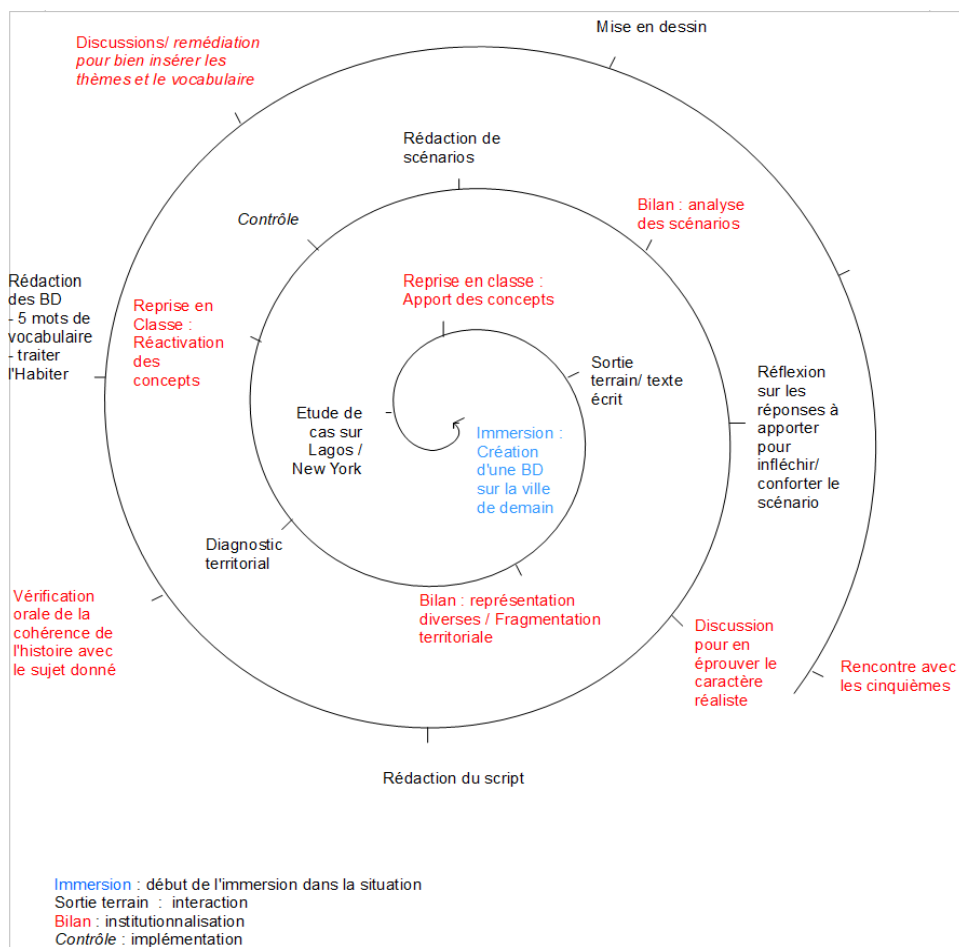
Immersion : Création d'une BD sur la ville de demain

Reprise en classe : Apport des concepts

Sortie terrain/ texte écrit

Etude de cas sur Lagos / New York

Bilan : représentation diverses / Fragmentation territoriale

Diagnostic territorial

Reprise en Classe : Réactivation des concepts

Contrôle

Rédaction de scénarios

Bilan : analyse des scénarios

Réflexion sur les réponses à apporter pour infléchir/ conforter le scénario

Discussion pour en éprouver le caractère réaliste

Rédaction du script

Vérification orale de la cohérence de l'histoire avec le sujet donné

Rédaction des BD
- 5 mots de vocabulaire
- traiter l'Habiter

Discussions/ remédiation pour bien insérer les thèmes et le vocabulaire

Mise en dessin

Rencontre avec les cinquièmes

Immersion : début de l'immersion dans la situation
Sortie terrain : interaction
Bilan : institutionnalisation
Contrôle : implémentation